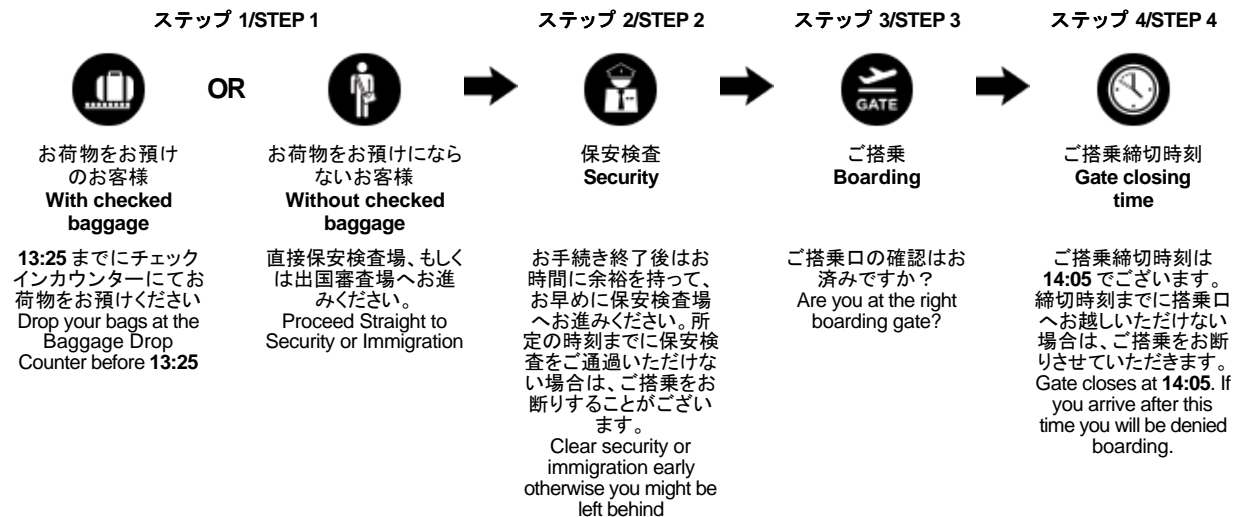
ステップ 1/STEP 1

OR

お荷物をお預けのお客様
With checked baggage

13:25 までにチェックインカウンターにてお荷物をお預けください
Drop your bags at the Baggage Drop Counter before 13:25

お荷物をお預けにならないお客様
Without checked baggage

直接保安検査場、もしくは出国審査場へお進みください。
Proceed Straight to Security or Immigration

ステップ 2/STEP 2

保安検査
Security

お手続き終了後はお時間に余裕を持って、お早めに保安検査場へお進みください。所定の時刻までに保安検査をご通過いただけない場合は、ご搭乗をお断りすることがございます。
Clear security or immigration early otherwise you might be left behind

ステップ 3/STEP 3

GATE

ご搭乗
Boarding

ご搭乗口の確認はお済みですか？
Are you at the right boarding gate?

ステップ 4/STEP 4

ご搭乗締切時刻
Gate closing time

ご搭乗締切時刻は 14:05 でございます。締切時刻までに搭乗口へお越しいただけない場合は、ご搭乗をお断りさせていただきます。
Gate closes at 14:05. If you arrive after this time you will be denied boarding.